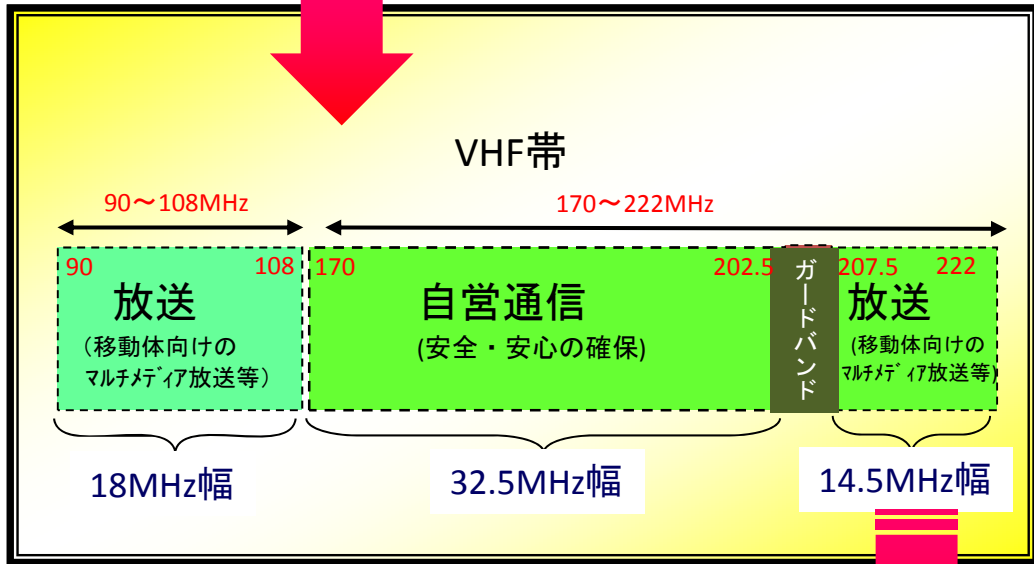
VHF帯

90～108MHz

170～222MHz

90

108

放送

（移動体向けのマルチメディア放送等）

170

202.5

自営通信

(安全・安心の確保)

ガードバンド

207.5

222

放送

（移動体向けのマルチメディア放送等）

18MHz幅

32.5MHz幅

14.5MHz幅